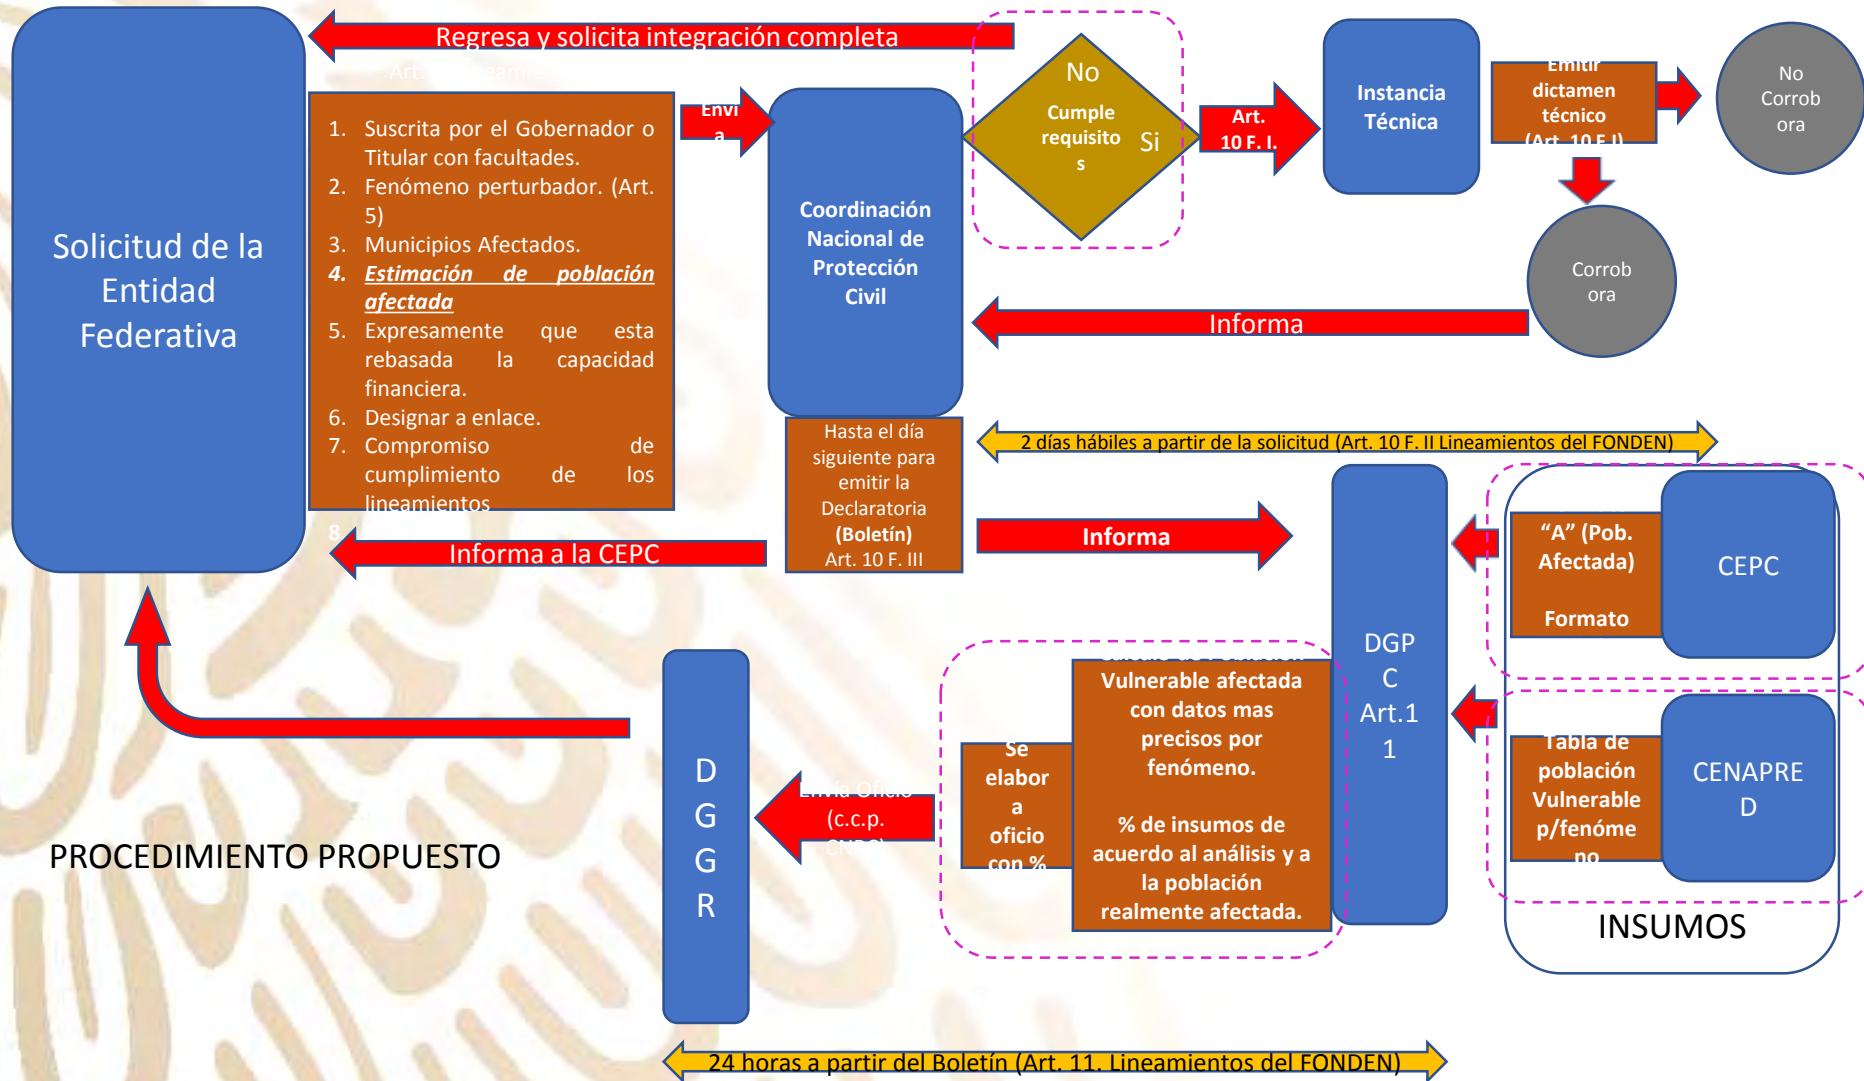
Solicitud de la Entidad Federativa

Regresa y solicita integración completa

Art. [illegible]

1. Suscrita por el Gobernador o Titular con facultades.
2. Fenómeno perturbador. (Art. 5)
3. Municipios Afectados.
4. Estimación de población afectada
5. Expresamente que esta rebasada la capacidad financiera.
6. Designar a enlace.
7. Compromiso de cumplimiento de los lineamientos
8.

Envia

Coordinación Nacional de Protección Civil

No
Cumple requisitos
Si

Art. 10 F. I.

Instancia Técnica

Emitir dictamen técnico (Art. 10 F.I)

No Corrobora

Corrobora

Informa

Hasta el día siguiente para emitir la Declaratoria (Boletín) Art. 10 F. III

2 días hábiles a partir de la solicitud (Art. 10 F. II Lineamientos del FONDEN)

Informa a la CEPC

Informa

DGPC Art.11

"A" (Pob. Afectada)

Formato

CEPC

Tabla de población Vulnerable p/fenómeno

CENAPRED

INSUMOS

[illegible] Vulnerable afectada con datos mas precisos por fenómeno.

% de insumos de acuerdo al análisis y a la población realmente afectada.

Se elabora oficio con %

Envía Oficio (c.c.p. CNPC)

DGGR

PROCEDIMIENTO PROPUESTO

24 horas a partir del Boletín (Art. 11. Lineamientos del FONDEN)